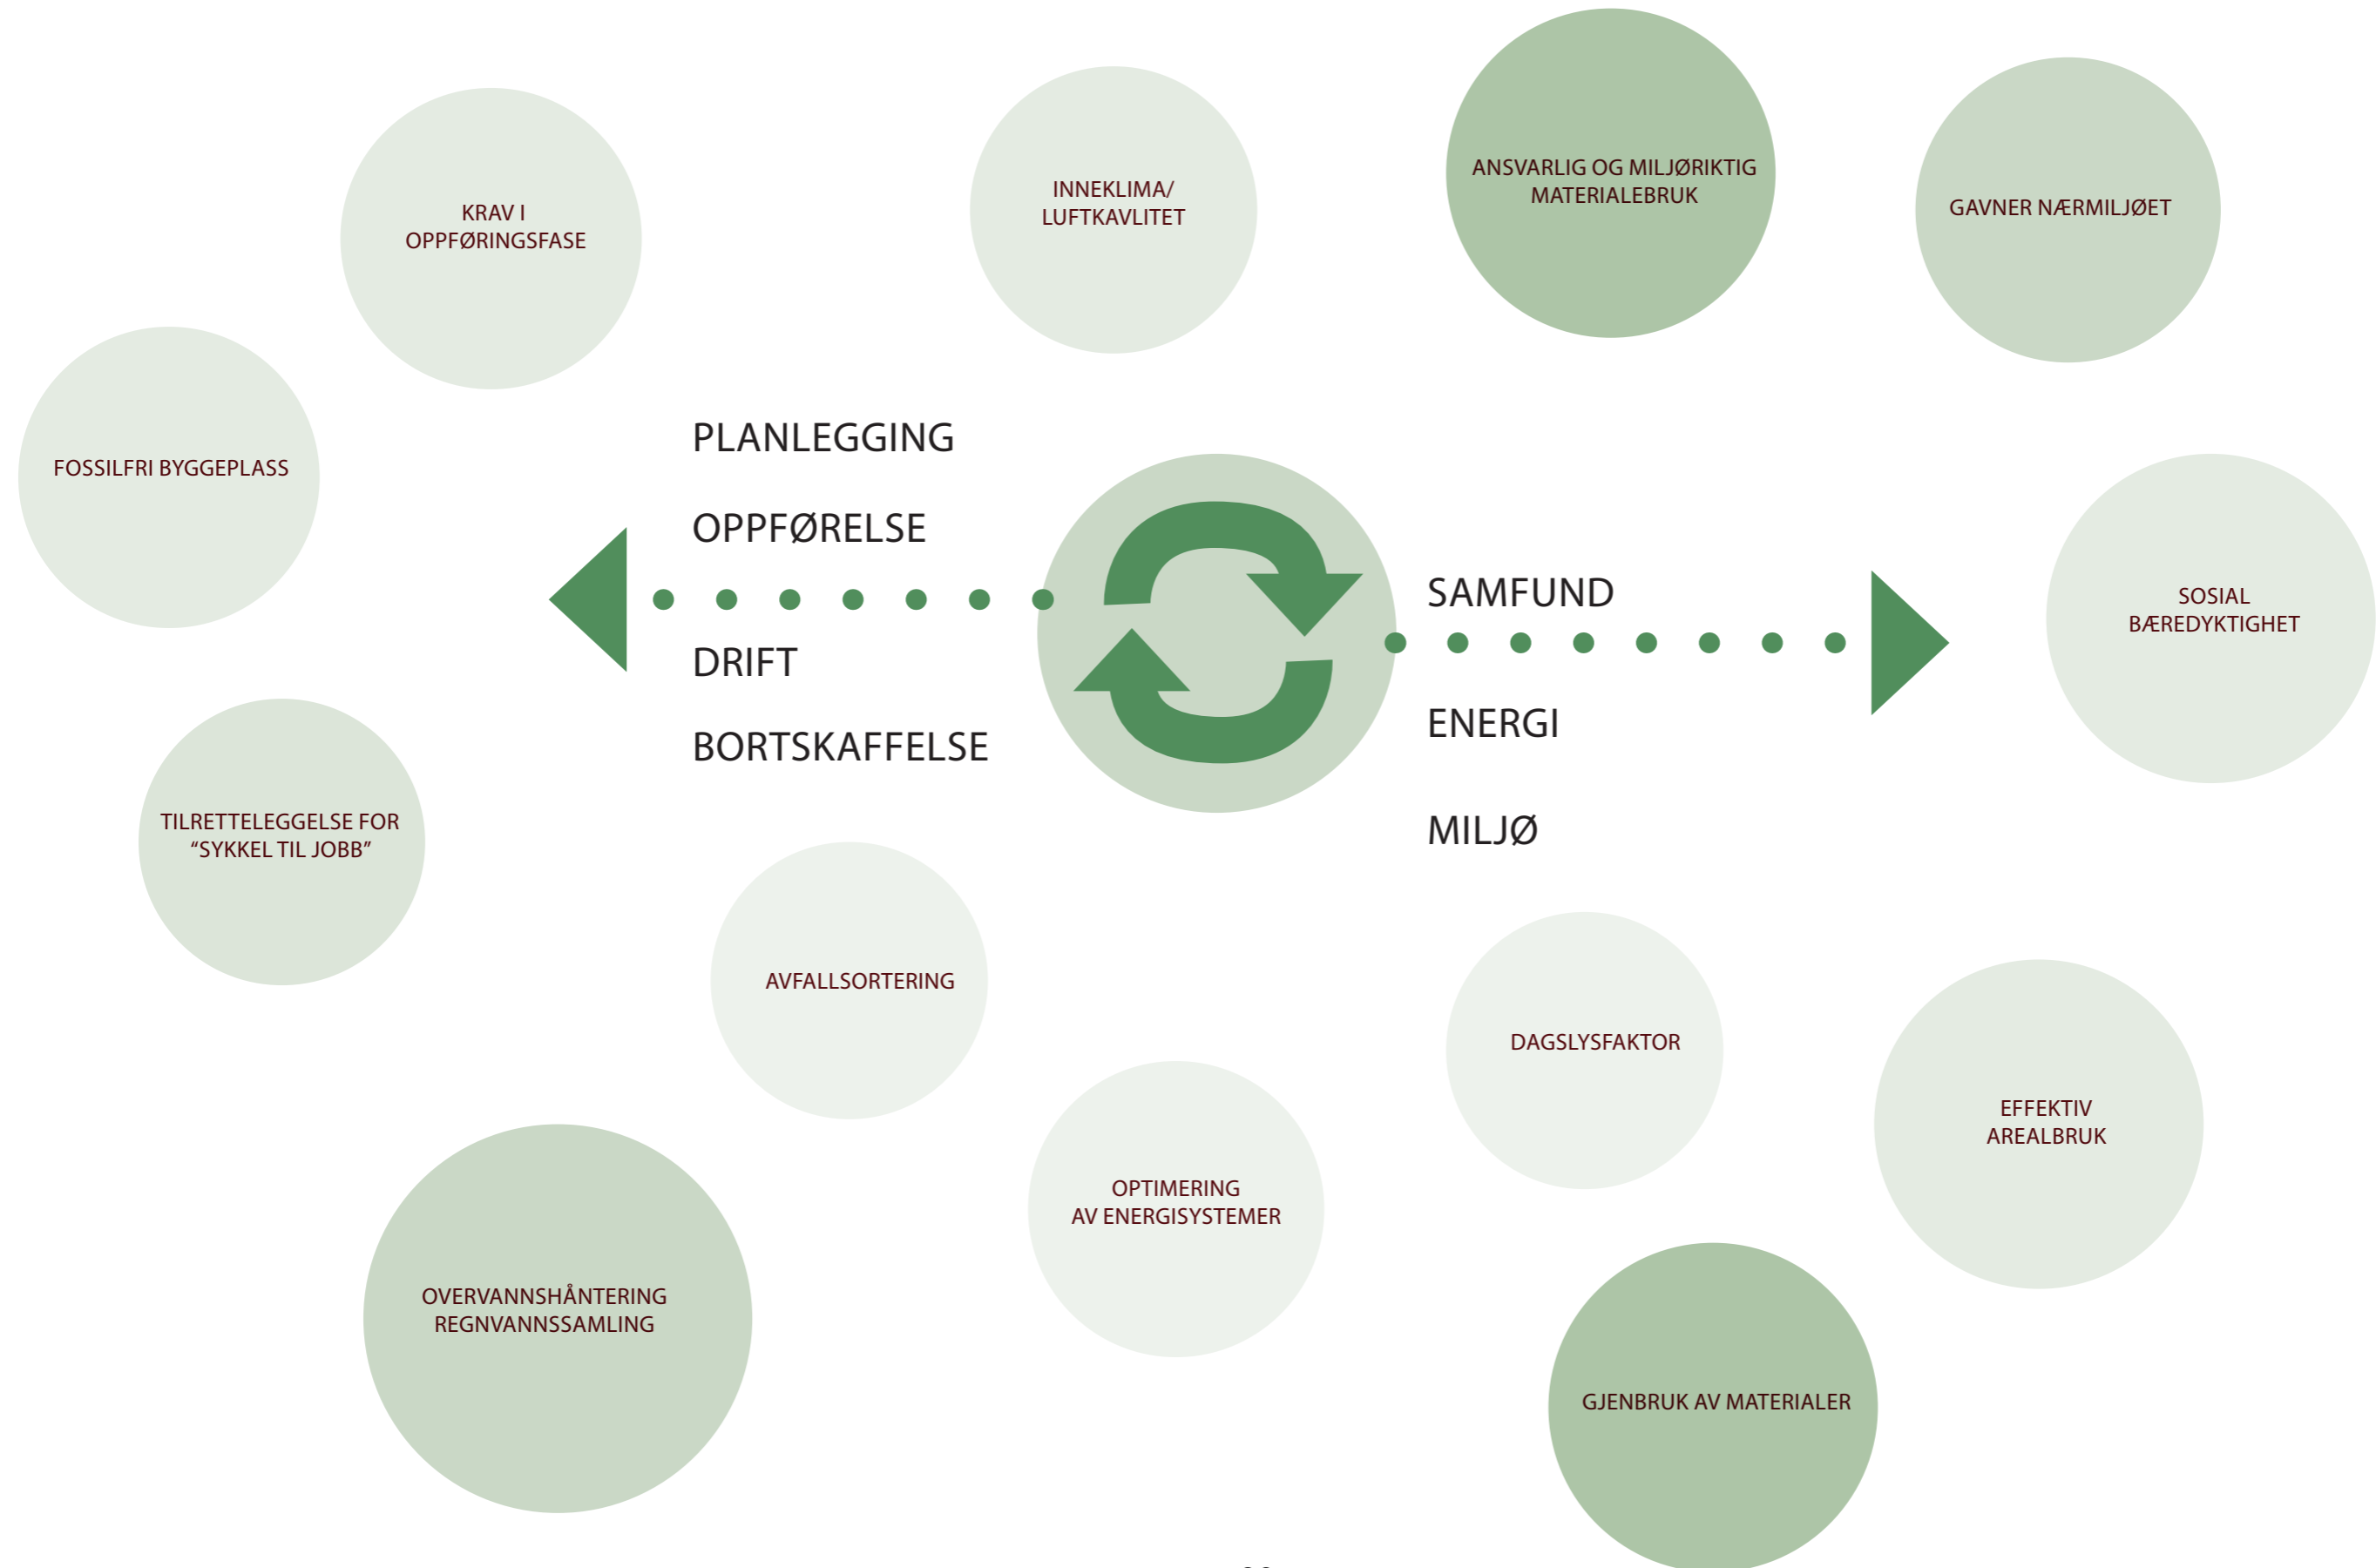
KRAV I OPPFØRINGSFASE

INNEKLIMA/ LUFTKAVLITET

ANSVARLIG OG MILJØRIKTIG MATERIALEBRUK

GAVNER NÆRMILJØET

FOSSILFRI BYGGEPLASS

PLANLEGGING

OPPFØRELSE

DRIFT

BORTSKAFFELSE

SAMFUND

ENERGI

MILJØ

SOSIAL BÆREDYKTIGHET

TILRETTELEGGELSE FOR "SYKKEL TIL JOBB"

AVFALLSORTERING

DAGSLYSFAKTOR

EFFEKTIV AREALBRUK

OPTIMERING AV ENERGISYSTEMER

OVERVANNSHÅNTERING REGNVANNSSAMLING

GJENBRUK AV MATERIALER